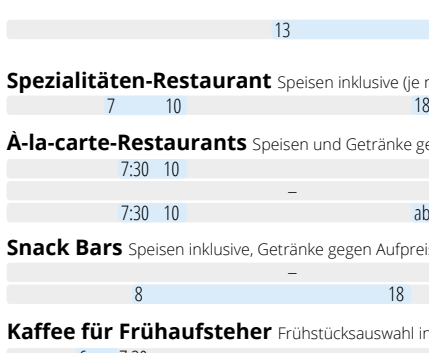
13

**Spezialitäten-Restaurant** Speisen inklusive (je r

7 10 18

**À-la-carte-Restaurants** Speisen und Getränke ge

7:30 10

–

7:30 10 ab

**Snack Bars** Speisen inklusive, Getränke gegen Aufpreis

–

8 18

**Kaffee für Frühaufsteher** Frühstücksauswahl in

6 7:30